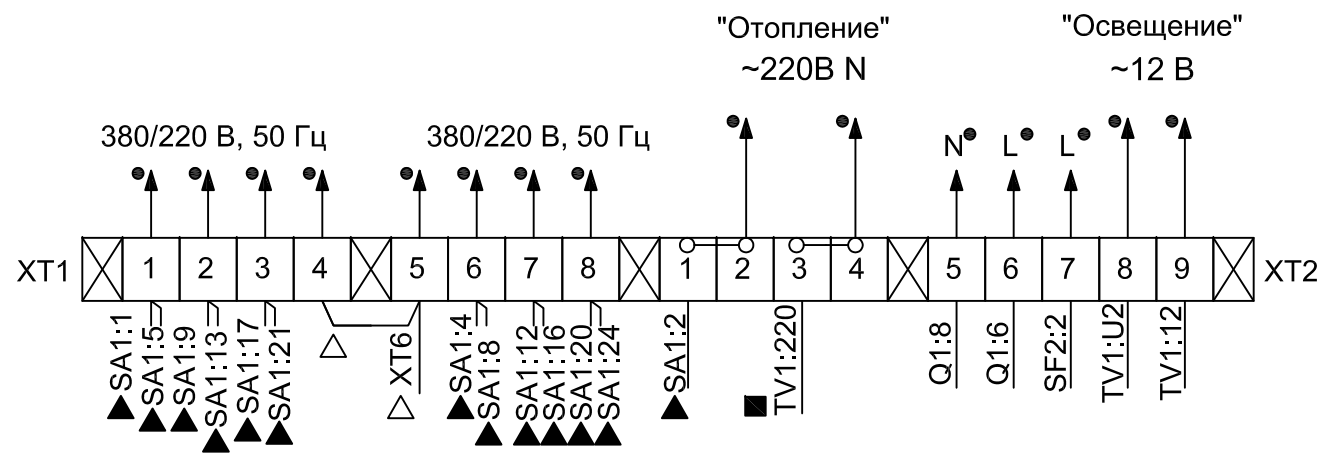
"Отопление"
~220В N

"Освещение"
~12 В

380/220 В, 50 Гц

380/220 В, 50 Гц

N L L

XT1 1 2 3 4 5 6 7 8 1 2 3 4 5 6 7 8 9 XT2

SA1:1
SA1:5
SA1:9
SA1:13
SA1:17
SA1:21
XT6
SA1:4
SA1:8
SA1:12
SA1:16
SA1:20
SA1:24
SA1:2
TV1:220
Q1:8
Q1:6
SF2:2
TV1:U2
TV1:12